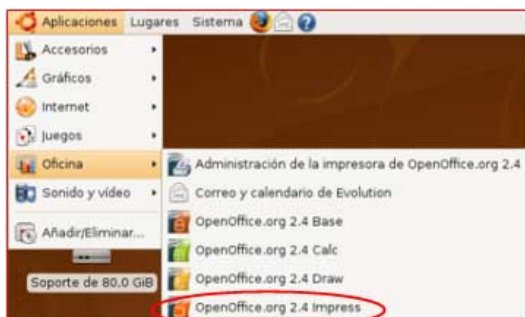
Aplicaciones Lugares Sistema

Accesorios
Gráficos
Internet
Juegos
Oficina
Sonido y vídeo
Añadir/Eliminar...

Soporte de 80.0 GiB

Administración de la impresora de OpenOffice.org 2.4
Correo y calendario de Evolution
OpenOffice.org 2.4 Base
OpenOffice.org 2.4 Calc
OpenOffice.org 2.4 Draw
OpenOffice.org 2.4 Impress